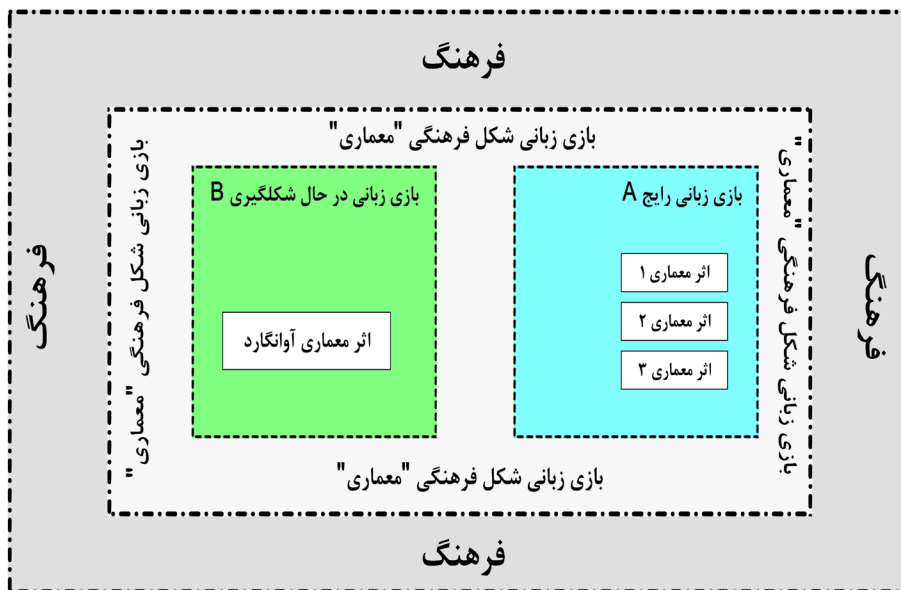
فرهنگ

فرهنگ

فرهنگ

فرهنگ

بازی زبانی شکل فرهنگی "معماری"

بازی زبانی شکل فرهنگی "معماری"

بازی زبانی شکل فرهنگی "معماری"

بازی زبانی شکل فرهنگی "معماری"

بازی زبانی رایج A

اثر معماری ۱

اثر معماری ۲

اثر معماری ۳

بازی زبانی در حال شکلگیری B

اثر معماری آوانگارد